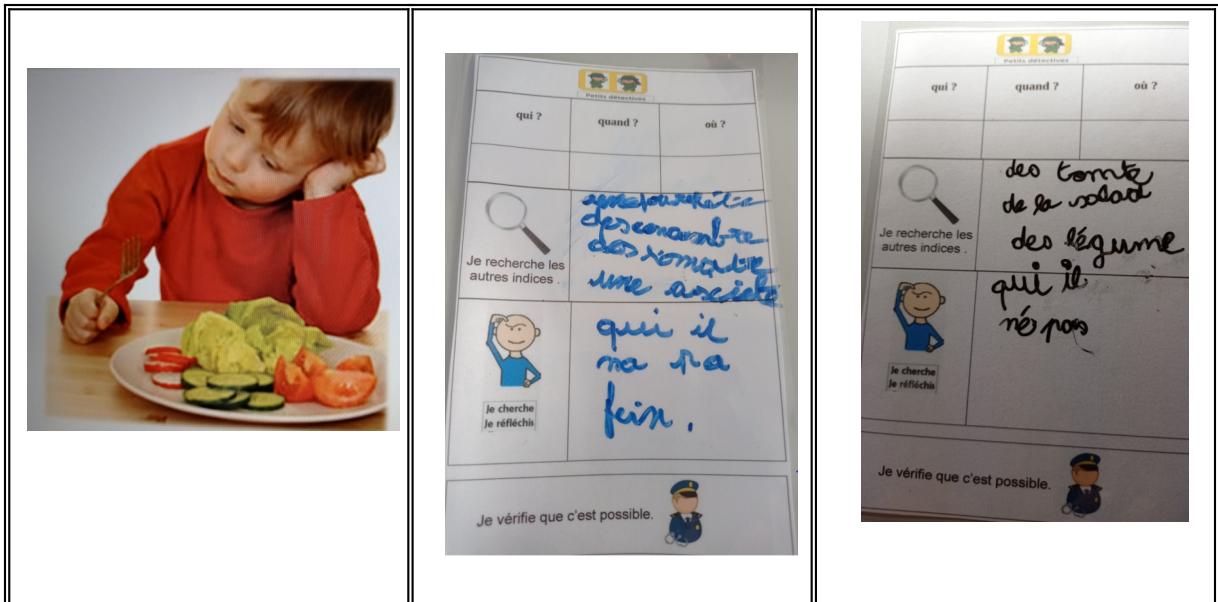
Petits détectives

| qui ? | quand ? | où ? |
|---|---|---|
| | | |

Je recherche les autres indices .

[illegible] des concombre des tomates une assiete

Je cherche
Je réfléchis

qui il na pa fein.

Je vérifie que c'est possible.

Petits détectives

| qui ? | quand ? | où ? |
|---|---|---|
| | | |

Je recherche les autres indices .

des tomte de la salad des légume

Je cherche
Je réfléchis

qui il né pas

Je vérifie que c'est possible.